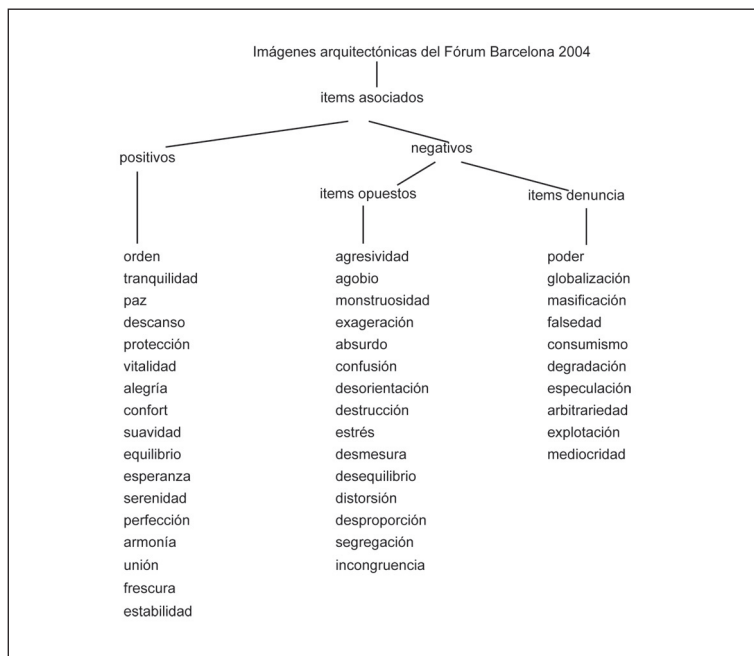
Imágenes arquitectónicas del Fórum Barcelona 2004

items asociados

positivos

negativos

items opuestos

items denuncia

orden
tranquilidad
paz
descanso
protección
vitalidad
alegría
confort
suavidad
equilibrio
esperanza
serenidad
perfección
armonía
unión
frescura
estabilidad

agresividad
agobio
monstruosidad
exageración
absurdo
confusión
desorientación
destrucción
estrés
desmesura
desequilibrio
distorsión
desproporción
segregación
incongruencia

poder
globalización
masificación
falsedad
consumismo
degradación
especulación
arbitrariedad
explotación
mediocridad